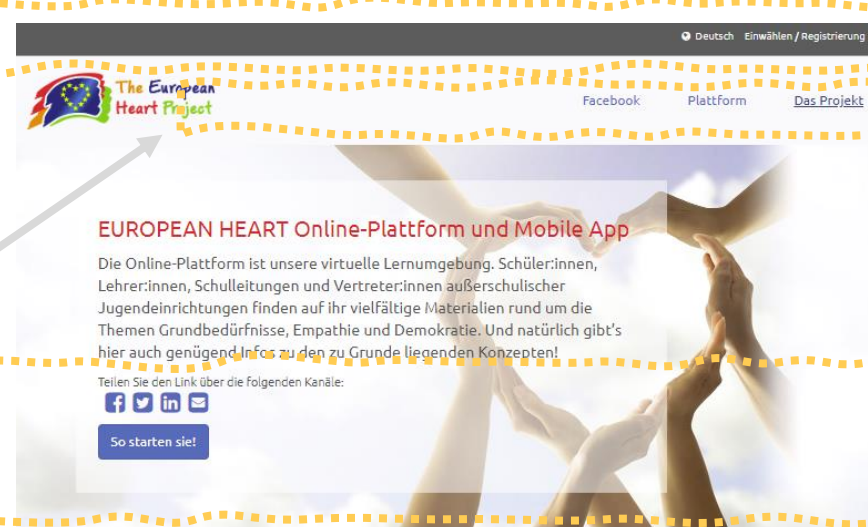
Deutsch Einwählen / Registrierung

The European Heart Project

Facebook Plattform Das Projekt

EUROPEAN HEART Online-Plattform und Mobile App

Die Online-Plattform ist unsere virtuelle Lernumgebung. Schüler:innen, Lehrer:innen, Schulleitungen und Vertreter:innen außerschulischer Jugendeinrichtungen finden auf ihr vielfältige Materialien rund um die Themen Grundbedürfnisse, Empathie und Demokratie. Und natürlich gibt's hier auch genügend Infos zu den zu Grunde liegenden Konzepten!

Teilen Sie den Link über die folgenden Kanäle:

So starten sie!